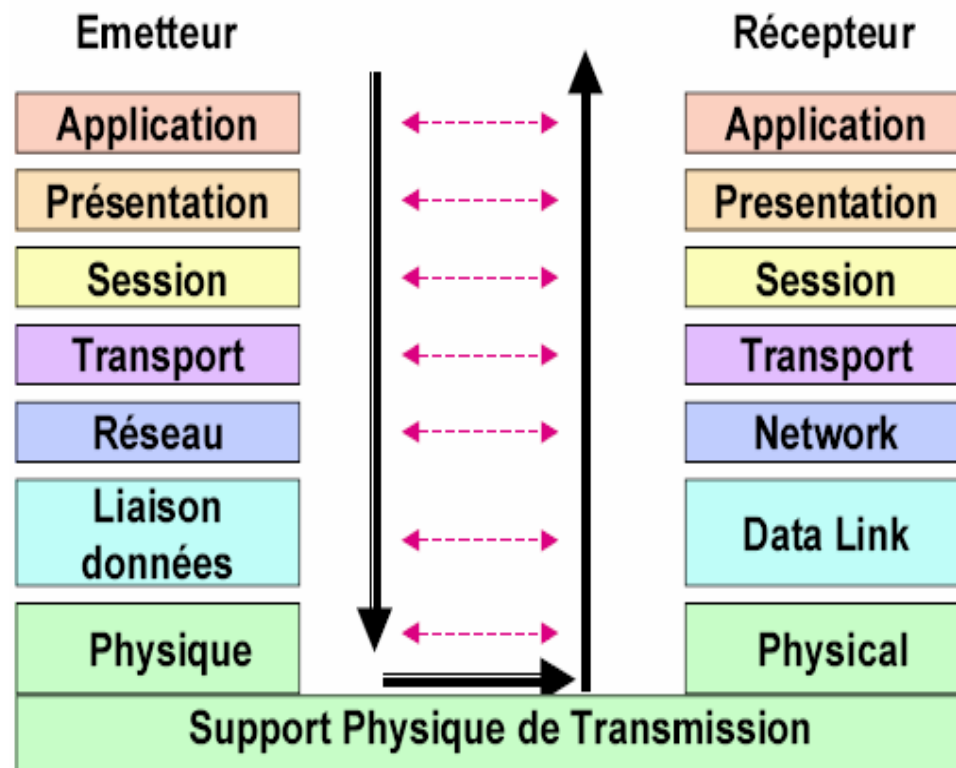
Emetteur

Récepteur

Application

Application

Présentation

Presentation

Session

Session

Transport

Transport

Réseau

Network

Liaison données

Data Link

Physique

Physical

Support Physique de Transmission